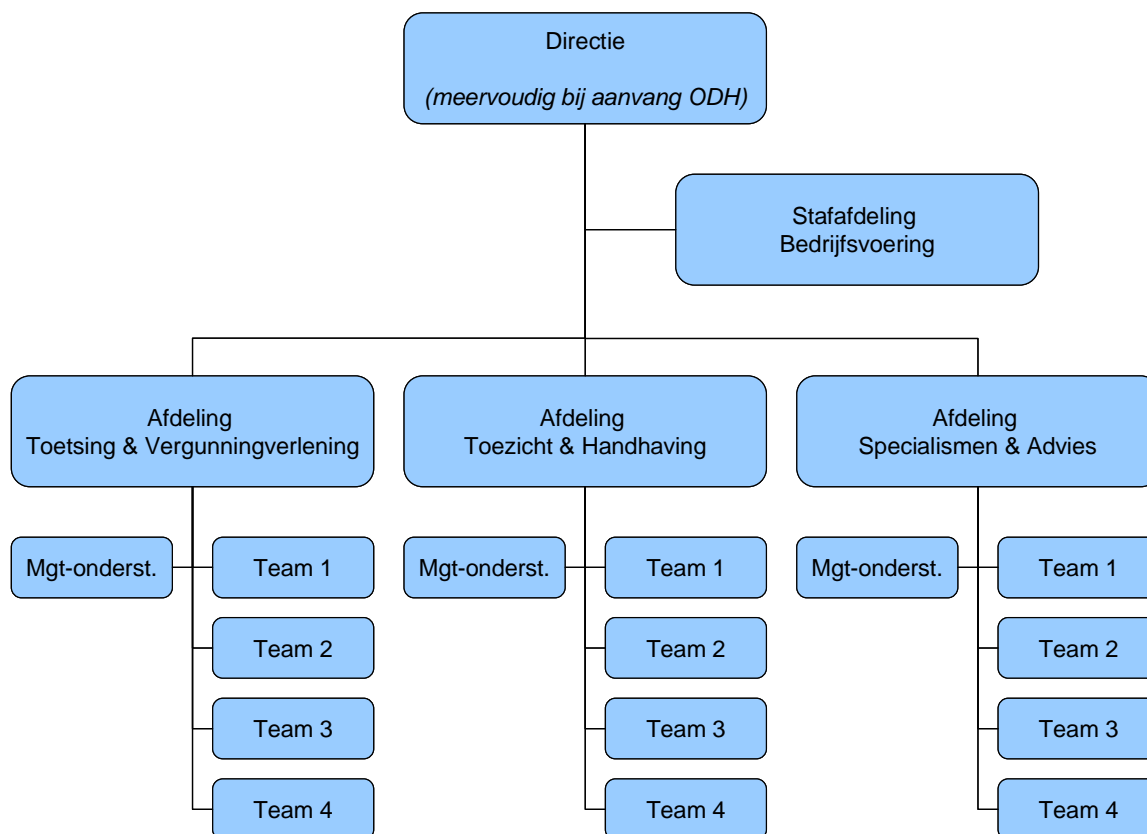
Directie

*(meervoudig bij aanvang ODH)*

Stafafdeling
Bedrijfsvoering

Afdeling
Toetsing & Vergunningverlening

Mgt-onderst.

Team 1

Team 2

Team 3

Team 4

Afdeling
Toezicht & Handhaving

Mgt-onderst.

Team 1

Team 2

Team 3

Team 4

Afdeling
Specialismen & Advies

Mgt-onderst.

Team 1

Team 2

Team 3

Team 4